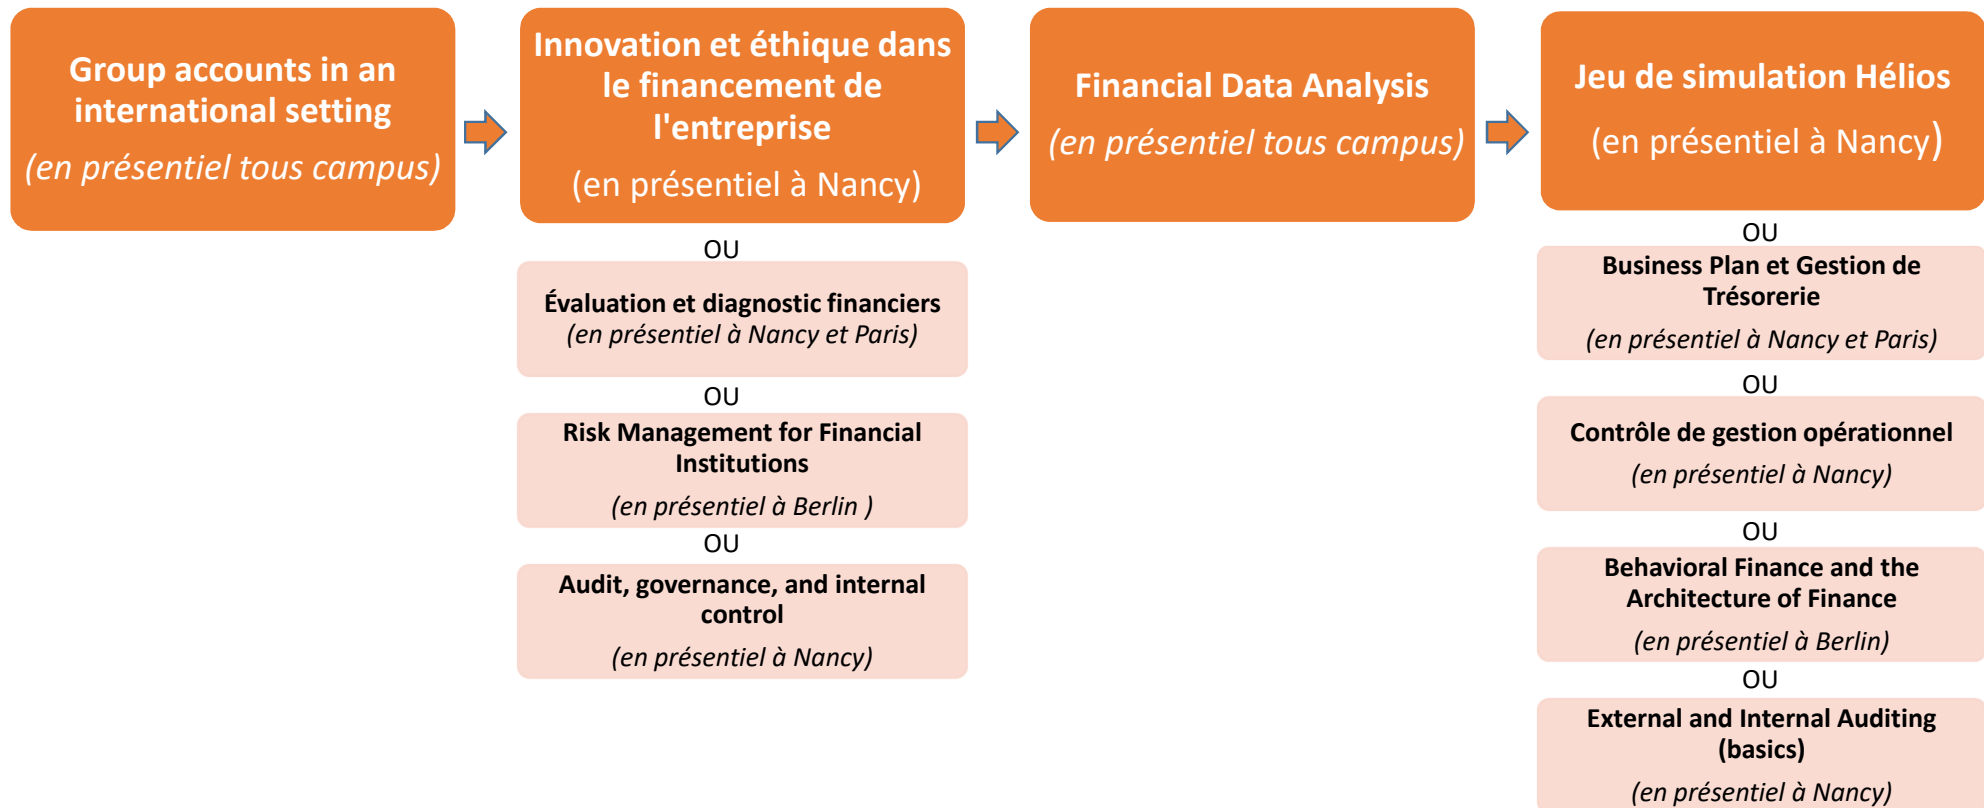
Group accounts in an international setting
(en présentiel tous campus)

Innovation et éthique dans le financement de l'entreprise
(en présentiel à Nancy)

OU

Évaluation et diagnostic financiers
(en présentiel à Nancy et Paris)

OU

Risk Management for Financial Institutions
(en présentiel à Berlin )

OU

Audit, governance, and internal control
(en présentiel à Nancy)

Financial Data Analysis
(en présentiel tous campus)

Jeu de simulation Hélios
(en présentiel à Nancy)

OU

Business Plan et Gestion de Trésorerie
(en présentiel à Nancy et Paris)

OU

Contrôle de gestion opérationnel
(en présentiel à Nancy)

OU

Behavioral Finance and the Architecture of Finance
(en présentiel à Berlin)

OU

External and Internal Auditing (basics)
(en présentiel à Nancy)